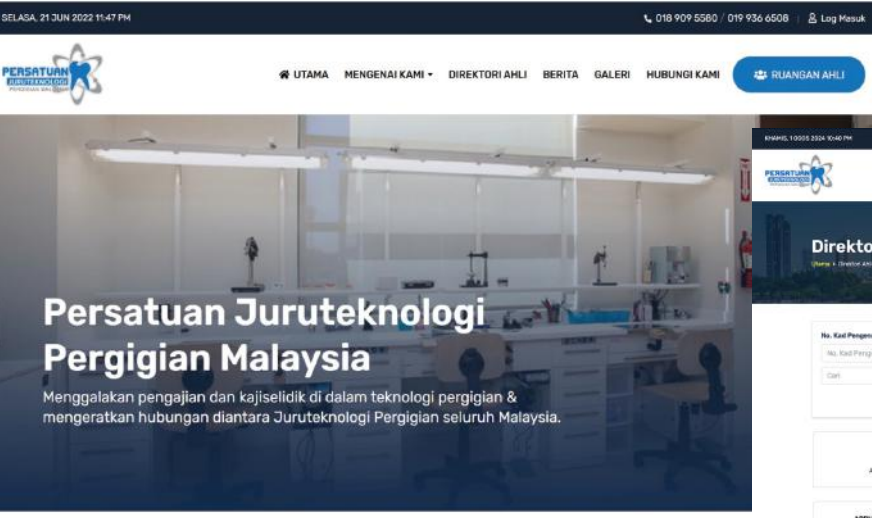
SELASA, 21 JUN 2022 11:47 PM

018 909 5580 / 019 936 6508 | Log Masuk

PERSATUAN JURUTEKNOLOGI

UTAMA MENGENAI KAMI DIREKTORI AHLI BERITA GALERI HUBUNGI KAMI RUANGAN AHLI

Persatuan Juruteknologi Pergigian Malaysia

Menggalakan pengajian dan kajiselidik di dalam teknologi pergigian & mengeratkan hubungan diantara Juruteknologi Pergigian seluruh Malaysia.

KHAMIS, 1 OGOS 2024 10:40 PM

PERSATUAN

Direkto

Utama > Direktori Ahli

No. Kad Pengen

No. Kad Pengi

Cari